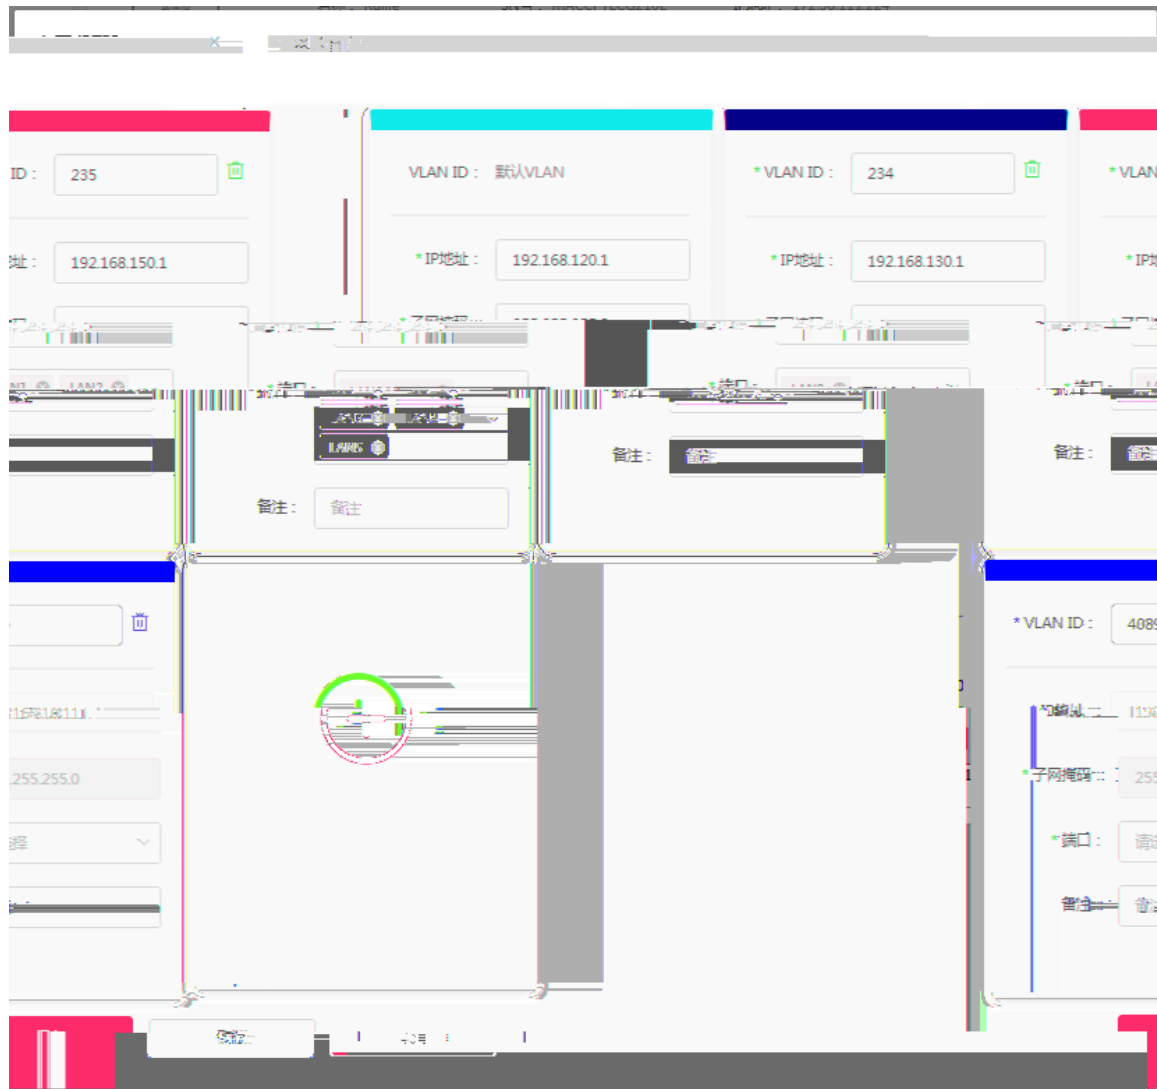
ID： 235

址： 192.168.150.1

VLAN ID： 默认VLAN

* IP地址： 192.168.120.1

* VLAN ID： 234

* IP地址： 192.168.130.1

* VLAN

* IP

* 端口：

LAN5

备注： 备注

备注： 备注

备注：

255.255.0

* VLAN ID： 4889

* 子网掩码：

* 端口：

备注：